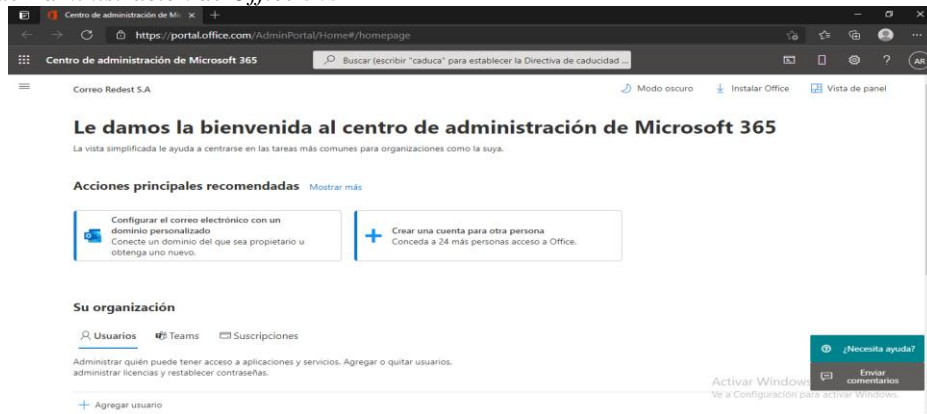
Centro de administración de Mic ×

https://portal.office.com/AdminPortal/Home#/homepage

Centro de administración de Microsoft 365

Buscar (escribir "caduca" para establecer la Directiva de caducidad ...

AR

Correo Redest S.A

Modo oscuro

Instalar Office

Vista de panel

Le damos la bienvenida al centro de administración de Microsoft 365

La vista simplificada le ayuda a centrarse en las tareas más comunes para organizaciones como la suya.

Acciones principales recomendadas Mostrar más

Configurar el correo electrónico con un dominio personalizado
Conecte un dominio del que sea propietario u obtenga uno nuevo.

Crear una cuenta para otra persona
Conceda a 24 más personas acceso a Office.

Su organización

Usuarios Teams Suscripciones

Administrar quién puede tener acceso a aplicaciones y servicios. Agregar o quitar usuarios. administrar licencias y restablecer contraseñas.

¿Necesita ayuda?

Enviar comentarios

Activar Windows
Ve a Configuración para activar Windows.

Agregar usuario